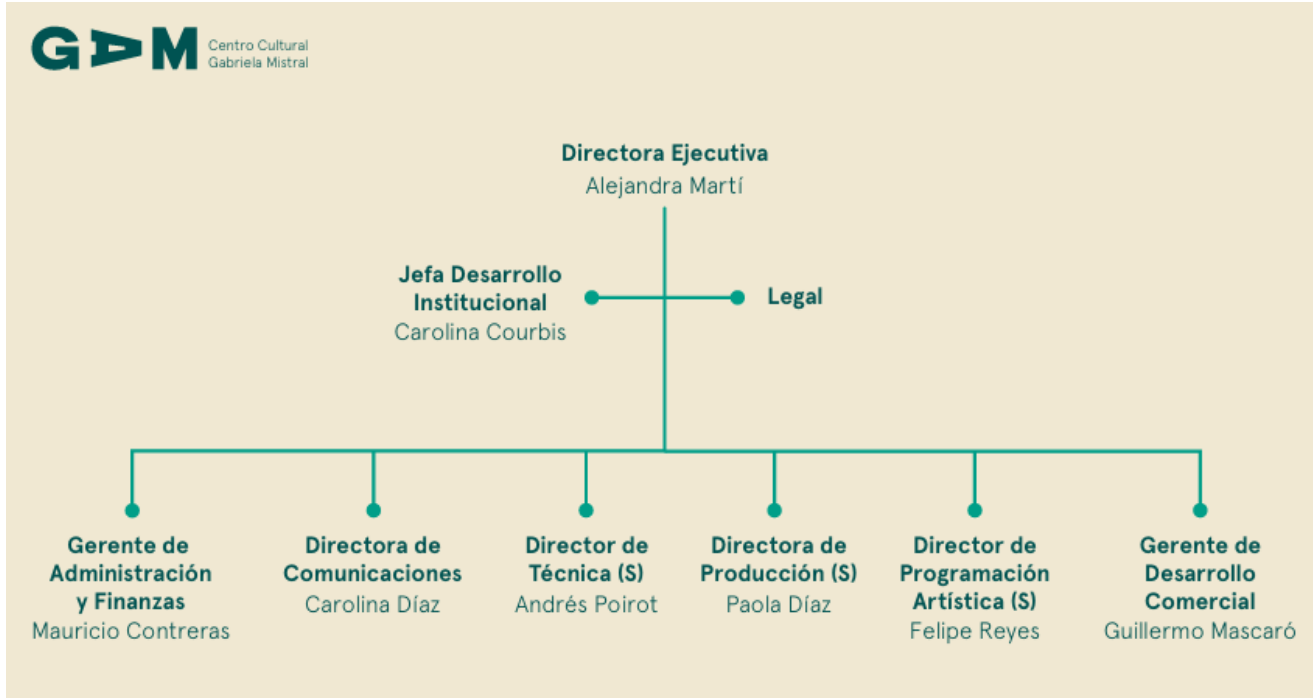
GAM Centro Cultural Gabriela Mistral

Directora Ejecutiva
Alejandra Martí

Jefa Desarrollo Institucional
Carolina Courbis

Legal

Gerente de Administración y Finanzas
Mauricio Contreras

Directora de Comunicaciones
Carolina Díaz

Director de Técnica (S)
Andrés Poirot

Directora de Producción (S)
Paola Díaz

Director de Programación Artística (S)
Felipe Reyes

Gerente de Desarrollo Comercial
Guillermo Mascaró